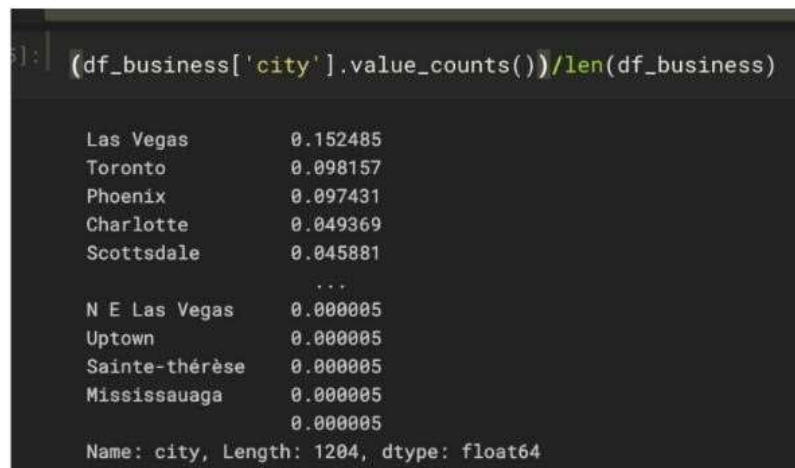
5]: (df_business['city'].value_counts())/len(df_business)

| | |
|---|---|
| Las Vegas | 0.152485 |
| Toronto | 0.098157 |
| Phoenix | 0.097431 |
| Charlotte | 0.049369 |
| Scottsdale | 0.045881 |
| | ... |
| N E Las Vegas | 0.000005 |
| Uptown | 0.000005 |
| Sainte-thérèse | 0.000005 |
| Mississauaga | 0.000005 |
| | 0.000005 |

Name: city, Length: 1204, dtype: float64